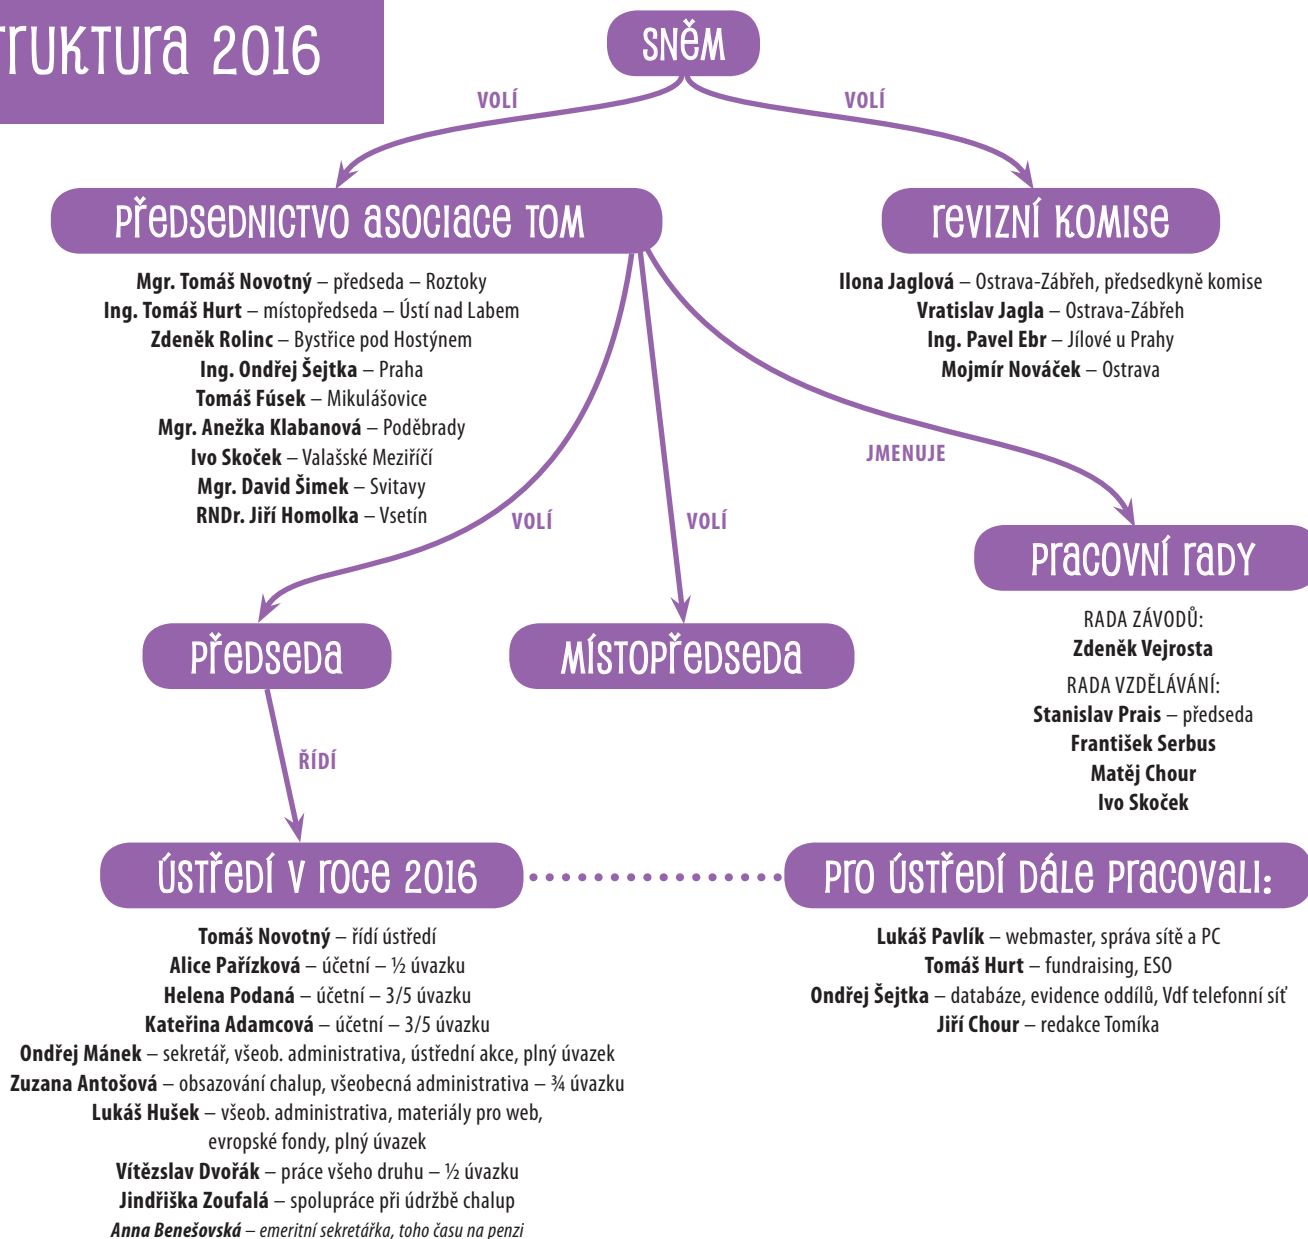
truktura 2016

SNĚM

VOLÍ

VOLÍ

PŘEDSEDNICTVO ASOCIACE TOM

Mgr. Tomáš Novotný – předseda – Roztoky
Ing. Tomáš Hurt – místopředseda – Ústí nad Labem
Zdeněk Rolinc – Bystřice pod Hostýnem
Ing. Ondřej Šejtka – Praha
Tomáš Fúsek – Mikulášovice
Mgr. Anežka Klabanová – Poděbrady
Ivo Skoček – Valašské Meziříčí
Mgr. David Šimek – Svitavy
RNDr. Jiří Homolka – Vsetín

REVIZNÍ KOMISE

Ilona Jaglová – Ostrava-Zábřeh, předsedkyně komise
Vratislav Jagla – Ostrava-Zábřeh
Ing. Pavel Ebr – Jílové u Prahy
Mojmír Nováček – Ostrava

JMENUJE

VOLÍ

VOLÍ

PRACOVNÍ RADY

RADA ZÁVODŮ:
Zdeněk Vejrosta
RADA VZDĚLÁVÁNÍ:
Stanislav Prais – předseda
František Serbus
Matěj Chour
Ivo Skoček

PŘEDSEDA

MÍSTOPŘEDSEDA

ŘÍDÍ

ÚSTŘEDÍ V ROCE 2016

Tomáš Novotný – řídí ústředí
Alice Pařízková – účetní – ½ úvazku
Helena Podaná – účetní – 3/5 úvazku
Kateřina Adamcová – účetní – 3/5 úvazku
Ondřej Mánek – sekretář, všeob. administrativa, ústřední akce, plný úvazek
Zuzana Antošová – obsazování chalup, všeobecná administrativa – ¾ úvazku
Lukáš Hušek – všeob. administrativa, materiály pro web, evropské fondy, plný úvazek
Vítězslav Dvořák – práce všeho druhu – ½ úvazku
Jindřiška Zoufalá – spolupráce při údržbě chalup
Anna Benešovská – emeritní sekretářka, toho času na penzi

PRO ÚSTŘEDÍ DÁLE PRACOVALI:

Lukáš Pavlík – webmaster, správa sítě a PC
Tomáš Hurt – fundraising, ESO
Ondřej Šejtka – databáze, evidence oddílů, Vdf telefonní síť
Jiří Chour – redakce Tomíka